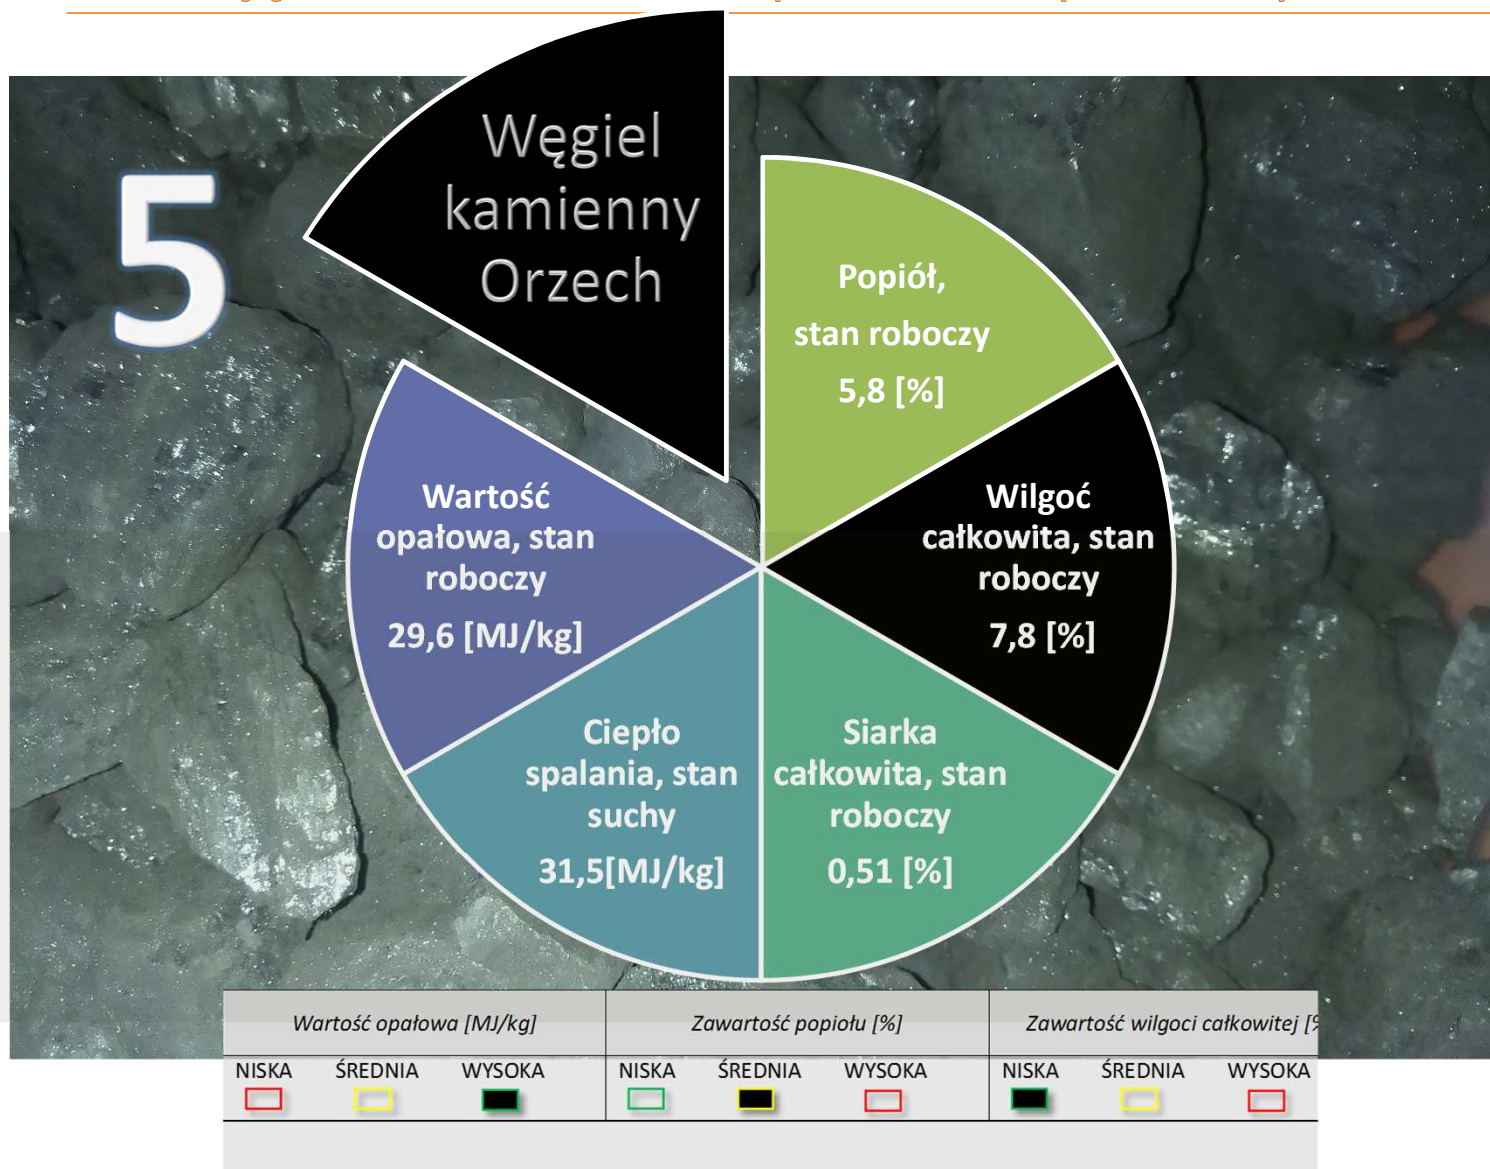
5

Węgiel kamienny Orzech

Popiół, stan roboczy 5,8 [%]

Wilgoć całkowita, stan roboczy 7,8 [%]

Siarka całkowita, stan roboczy 0,51 [%]

Ciepło spalania, stan suchy 31,5[MJ/kg]

Wartość opałowa, stan roboczy 29,6 [MJ/kg]

| Wartość opałowa [MJ/kg] | | | Zawartość popiołu [%] | | | Zawartość wilgoci całkowitej [% | | |
|---|---|---|---|---|---|---|---|---|
| NISKA | ŚREDNIA | WYSOKA | NISKA | ŚREDNIA | WYSOKA | NISKA | ŚREDNIA | WYSOKA |